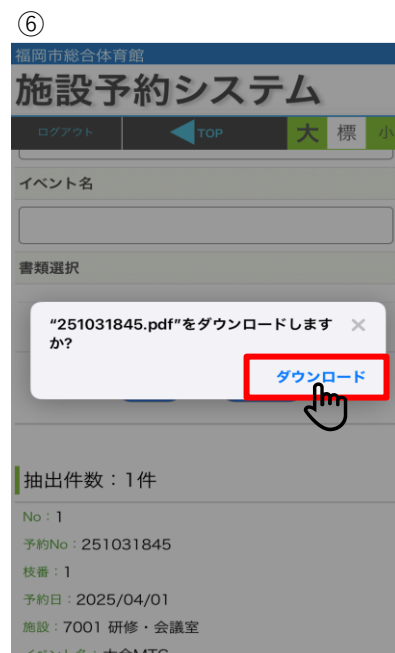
⑥

福岡市総合体育館

施設予約システム

ログアウト TOP 大 標 小

イベント名

書類選択

"251031845.pdf"をダウンロードしますか?

ダウンロード

抽出件数：1件

No：1

予約No：251031845

枝番：1

予約日：2025/04/01

施設：7001 研修・会議室

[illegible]